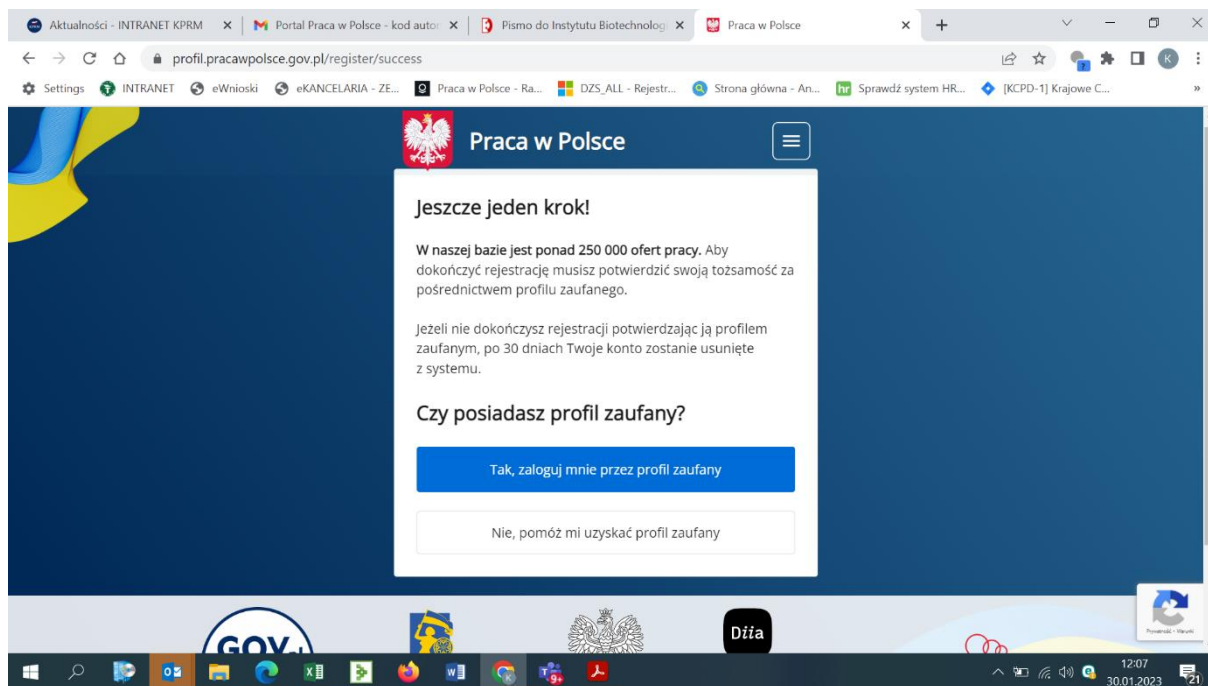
Aktualności - INTRANET KPRM × | Portal Praca w Polsce - kod autor × | Pismo do Instytutu Biotechnologi × | Praca w Polsce ×

profil.pracawpolsce.gov.pl/register/success

Settings | INTRANET | eWnioski | eKANCELARIA - ZE... | Praca w Polsce - Ra... | DZS_ALL - Rejestr... | Strona główna - An... | Sprawdź system HR... | [KCPD-1] Krajowe C...

Praca w Polsce

Jeszcze jeden krok!

**W naszej bazie jest ponad 250 000 ofert pracy.** Aby dokończyć rejestrację musisz potwierdzić swoją tożsamość za pośrednictwem profilu zaufanego.

Jeżeli nie dokończysz rejestracji potwierdzając ją profilem zaufanym, po 30 dniach Twoje konto zostanie usunięte z systemu.

Czy posiadasz profil zaufany?

Tak, zaloguj mnie przez profil zaufany

Nie, pomóż mi uzyskać profil zaufany

GOV.pl

Diia

Prywatność - Warunki

12:07
30.01.2023

21